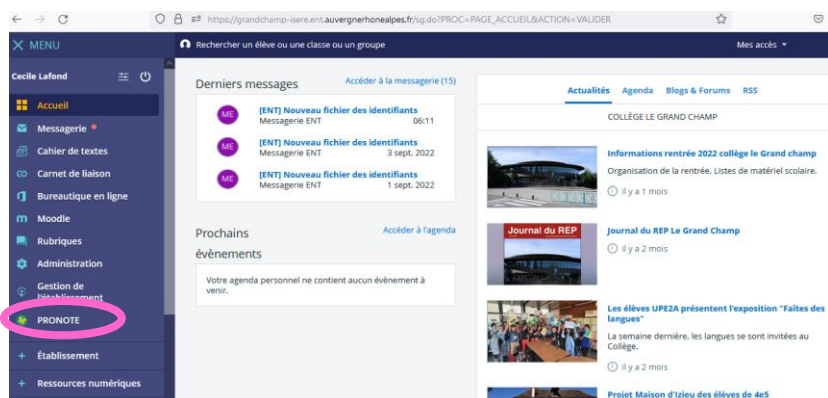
https://grandchamp-isere.ent.auvergnerhonealpes.fr/sg.do?PROC=PAGE_ACCUEIL&ACTION=VALIDER

MENU

Rechercher un élève ou une classe ou un groupe

Mes accès

Cecile Lafond

Accueil
Messagerie
Cahier de textes
Carnet de liaison
Bureautique en ligne
Moodle
Rubriques
Administration
Gestion de l'établissement
PRONOTE
Établissement
Ressources numériques

Derniers messages

Accéder à la messagerie (15)

ME [ENT] Nouveau fichier des identifiants
Messagerie ENT 06:11

ME [ENT] Nouveau fichier des identifiants
Messagerie ENT 3 sept. 2022

ME [ENT] Nouveau fichier des identifiants
Messagerie ENT 1 sept. 2022

Prochains évènements

Accéder à l'agenda

Votre agenda personnel ne contient aucun évènement à venir.

Actualités Agenda Blogs & Forums RSS

COLLÈGE LE GRAND CHAMP

Informations rentrée 2022 collège le Grand champ
Organisation de la rentrée. Listes de matériel scolaire.
Il y a 1 mois

Journal du REP

Journal du REP Le Grand Champ
Il y a 2 mois

Les élèves UPE2A présentent l'exposition "Faites des langues"
La semaine dernière, les langues se sont invitées au Collège.
Il y a 2 mois

Projet Maison d'Izieu des élèves de 4e5